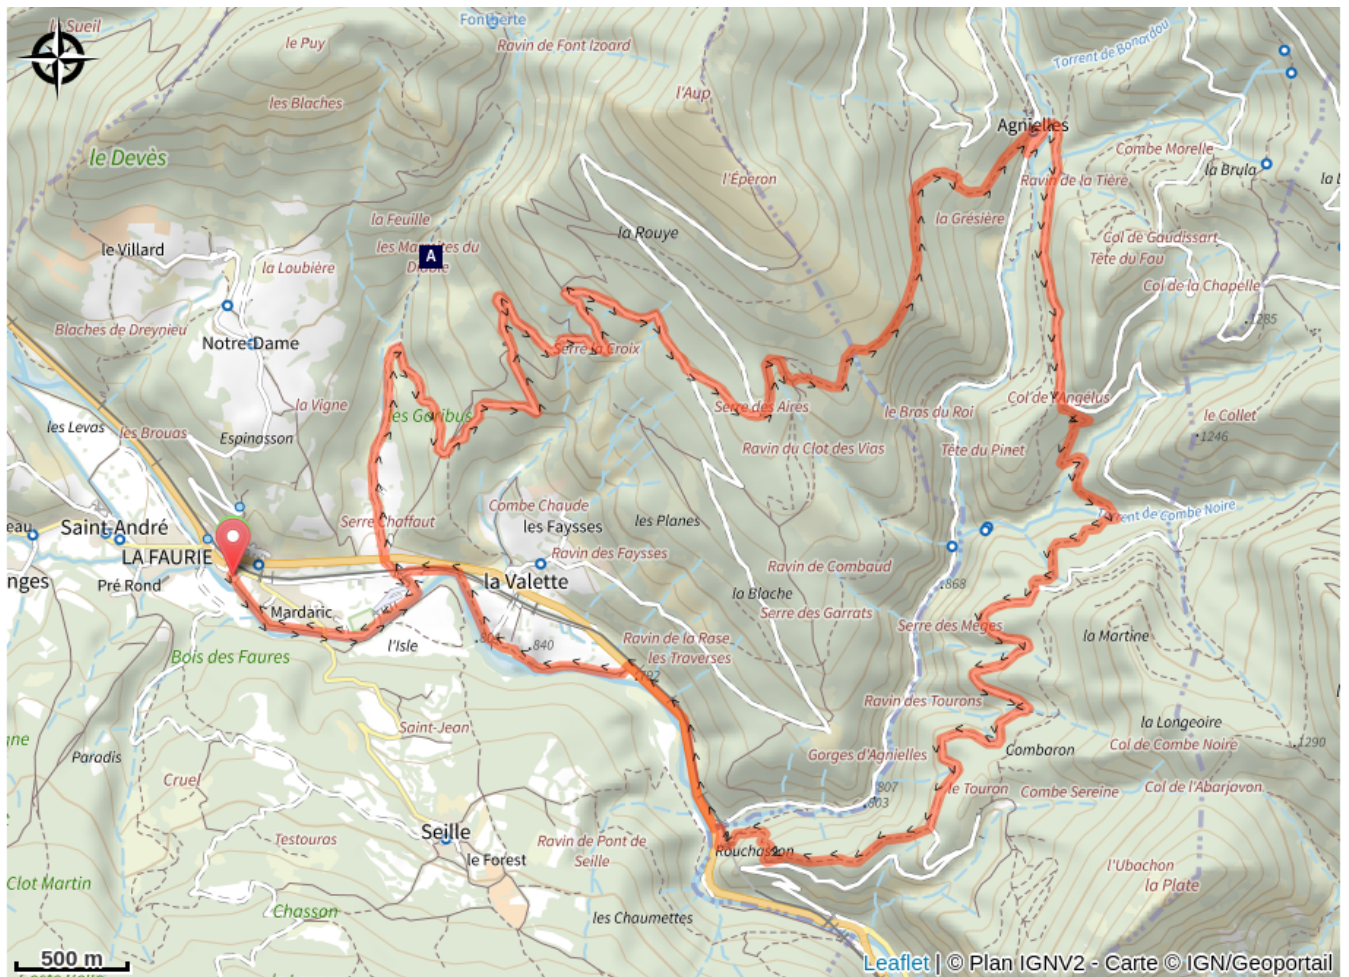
le Sueil
le Puy
Font Gerte
Ravin de Font Izoard
Torrent de Bonardou
les Blaches
l'Aup
le Devès
Agnielles
Combe Morelle
Ravin de la Tière
la Brula
l'Éperon
la Feuille
la Grésière
le Villard
les Ma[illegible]es du Diable
A
la Rouye
Col de Gaudissart
la Loubière
Tête du Fau
Col de la Chapelle
1285
Blaches de Dreynieu
Notre Dame
Serre la Croix
la Vigne
Serre des Aires
le Bras du Roi
Col de l'Angelus
le Collet
1246
les Levas
les Brouas
les Goribus
Espinasson
Ravin du Clot des Vias
Tête du Pinet
Combe Chaude
Torrent de Combe Noire
Saint André
Serre Chaffaut
les Faysses
les Planes
LA FAURIE
Ravin des Faysses
Ravin de Combaud
nges
Pré Rond
la Valette
1868
Mardaric
la Blache
Serre des Garrats
Serre des Meges
la Martine
l'Isle
840
Ravin de la Rose
les Traverses
Bois des Faures
792
Ravin des Tourons
la Longeoire
Saint-Jean
Comboron
Col de Combe Noire
1290
ine
Gorges d'Agnielles
Paradis
Cruel
807
le Touron
Combe Sereine
Col de l'Abarjavon
803
Testouras
Seille
Ravin de Pont de Seille
le Forest
Rouchasson
l'Ubachon
Clot Martin
la Plate
Chasson
les Chaumettes
500 m
Leaflet | © Plan IGNV2 - Carte © IGN/Geoportail